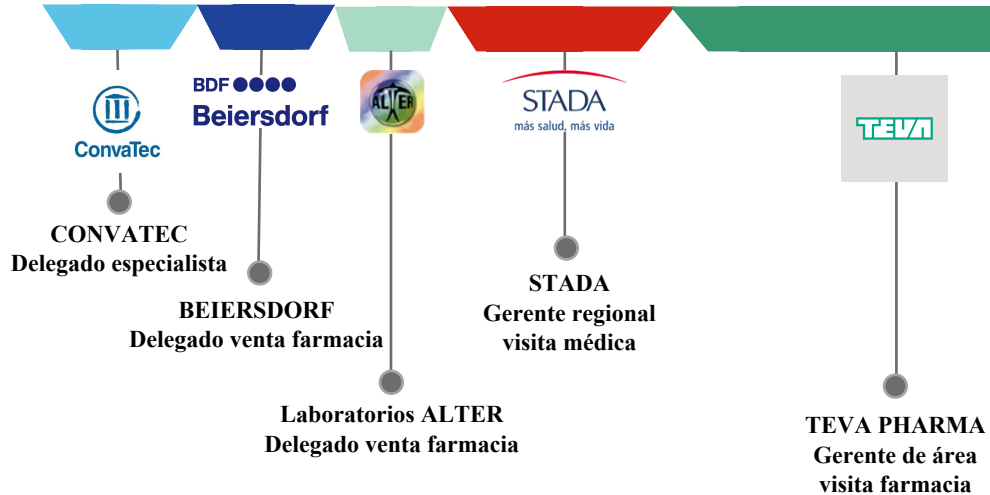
ConvaTec

BDF ●●●●
Beiersdorf

ALTER

STADA
más salud, más vida

TEVA

CONVATEC
Delegado especialista

BEIERSDORF
Delegado venta farmacia

Laboratorios ALTER
Delegado venta farmacia

STADA
Gerente regional
visita médica

TEVA PHARMA
Gerente de área
visita farmacia